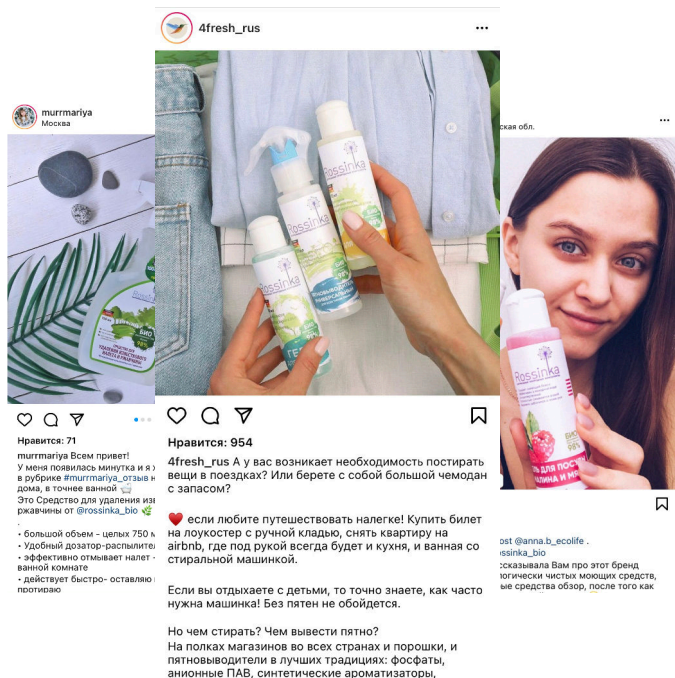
murrmariya
Москва

Нравится: 71
murrmariya Всем привет!
У меня появилась минутка и я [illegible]
в рубрике #murrmariya_отзыв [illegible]
дома, в точнее ванной
Это Средство для удаления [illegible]
ржавчины от @rossinka_bio
.
• большой объем - целых 750 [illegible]
• Удобный дозатор-распылите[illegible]
• эффективно отмывает налет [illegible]
ванной комнате
• действует быстро- оставляю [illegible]
протираю

4fresh_rus

Rossinka

Rossinka

Нравится: 954
4fresh_rus А у вас возникает необходимость постирать вещи в поездках? Или берете с собой большой чемодан с запасом?

❤️ если любите путешествовать налегке! Купить билет на лоукостер с ручной кладью, снять квартиру на airbnb, где под рукой всегда будет и кухня, и ванная со стиральной машинкой.

Если вы отдыхаете с детьми, то точно знаете, как часто нужна машинка! Без пятен не обойдется.

Но чем стирать? Чем вывести пятно?
На полках магазинов во всех странах и порошки, и пятновыводители в лучших традициях: фосфаты, анионные ПАВ, синтетические ароматизаторы,

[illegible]ская обл.

Rossinka

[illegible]ost @anna.b_ecolife .
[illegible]ssinka_bio
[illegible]ссказывала Вам про этот бренд
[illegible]логически чистых моющих средств,
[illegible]ые средства обзор, после того как